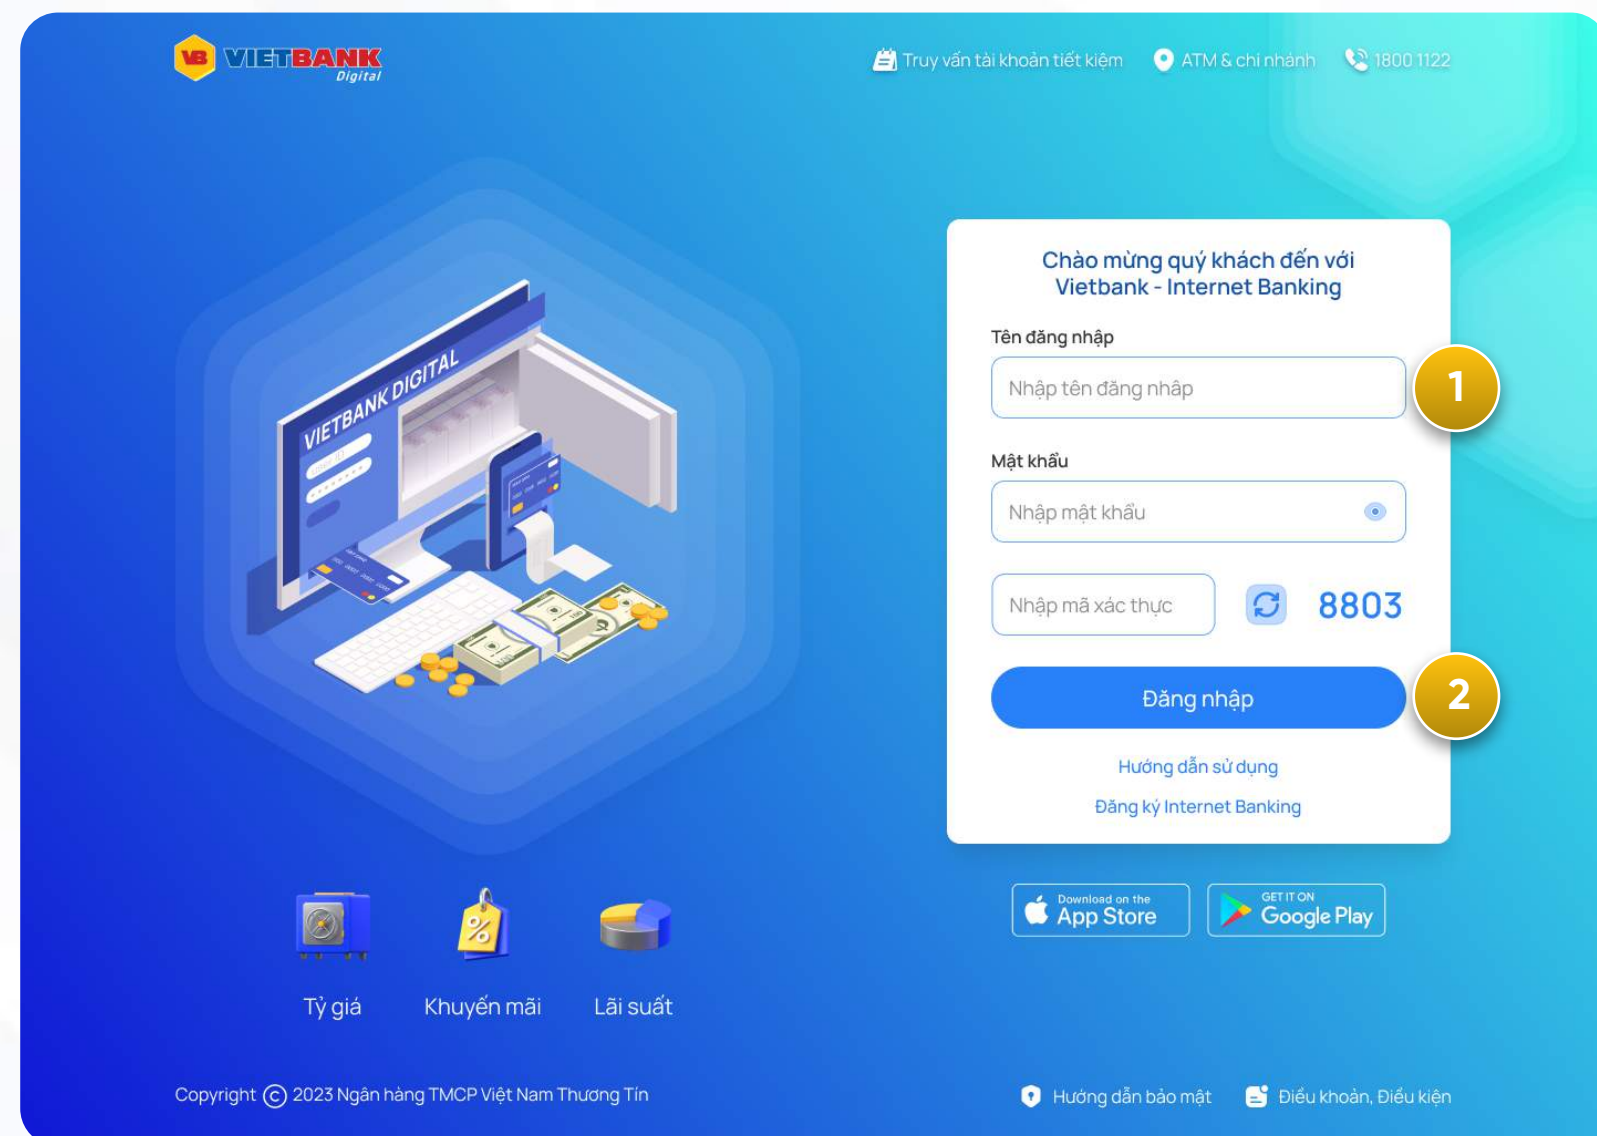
VB VIETBANK Digital

Truy vấn tài khoản tiết kiệm ATM & chi nhánh 1800 1122

VIETBANK DIGITAL

Chào mừng quý khách đến với Vietbank - Internet Banking

Tên đăng nhập

Nhập tên đăng nhập

1

Mật khẩu

Nhập mật khẩu

Nhập mã xác thực

8803

Đăng nhập

2

Hướng dẫn sử dụng

Đăng ký Internet Banking

Download on the App Store

GET IT ON Google Play

Tỷ giá Khuyến mãi Lãi suất

Copyright © 2023 Ngân hàng TMCP Việt Nam Thương Tín

Hướng dẫn bảo mật Điều khoản, Điều kiện